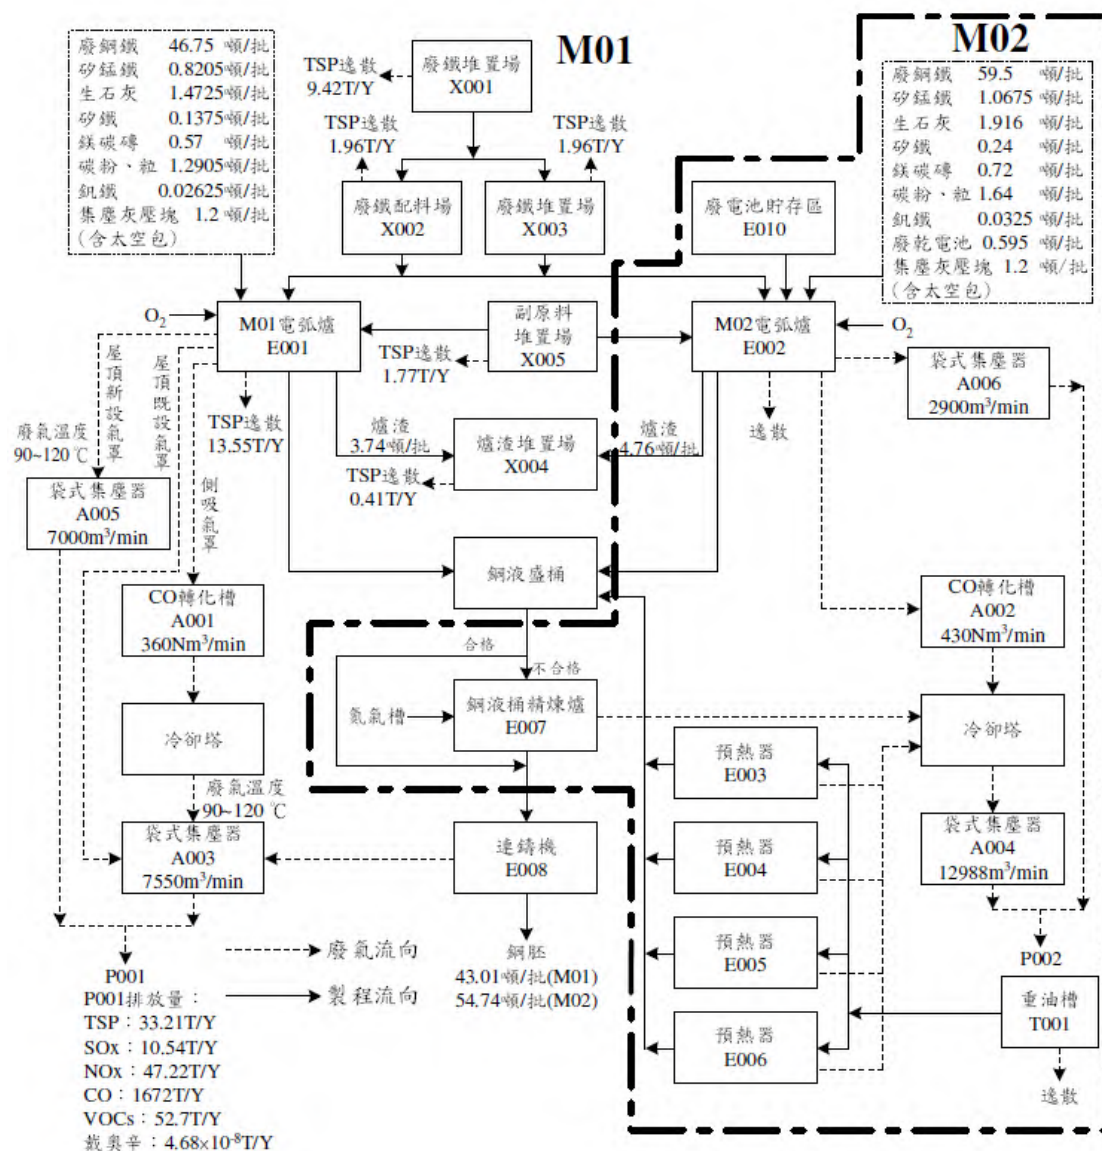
M01

廢鋼鐵 46.75 噸/批
矽錳鐵 0.8205噸/批
生石灰 1.4725噸/批
矽鐵 0.1375噸/批
鎂碳磚 0.57 噸/批
碳粉、粒 1.2905噸/批
釩鐵 0.02625噸/批
集塵灰壓塊 1.2 噸/批
(含太空包)

TSP逸散 9.42T/Y

廢鐵堆置場 X001

TSP逸散 1.96T/Y

TSP逸散 1.96T/Y

廢鐵配料場 X002

廢鐵堆置場 X003

M02

廢鋼鐵 59.5 噸/批
矽錳鐵 1.0675 噸/批
生石灰 1.916 噸/批
矽鐵 0.24 噸/批
鎂碳磚 0.72 噸/批
碳粉、粒 1.64 噸/批
釩鐵 0.0325 噸/批
廢乾電池 0.595 噸/批
集塵灰壓塊 1.2 噸/批
(含太空包)

廢電池貯存區 E010

$O_2$

M01電弧爐 E001

副原料堆置場 X005

M02電弧爐 E002

$O_2$

TSP逸散 1.77T/Y

屋頂新設氣罩

屋頂既設氣罩

袋式集塵器 A006 2900m$^3$/min

TSP逸散 13.55T/Y

逸散

廢氣溫度 90~120℃

爐渣 3.74噸/批

爐渣堆置場 X004

爐渣 4.76噸/批

TSP逸散 0.41T/Y

側吸氣罩

袋式集塵器 A005 7000m$^3$/min

鋼液盛桶

CO轉化槽 A001 360Nm$^3$/min

CO轉化槽 A002 430Nm$^3$/min

合格

不合格

氬氣槽

鋼液桶精煉爐 E007

冷卻塔

冷卻塔

預熱器 E003

廢氣溫度 90~120 ℃

袋式集塵器 A004 12988m$^3$/min

袋式集塵器 A003 7550m$^3$/min

連鑄機 E008

預熱器 E004

預熱器 E005

鋼胚
43.01噸/批(M01)
54.74噸/批(M02)

P002

廢氣流向

製程流向

重油槽 T001

P001
P001排放量:
TSP:33.21T/Y
SOx:10.54T/Y
NOx:47.22T/Y
CO:1672T/Y
VOCs:52.7T/Y
戴奧辛:4.68×10$^{-8}$T/Y

預熱器 E006

逸散